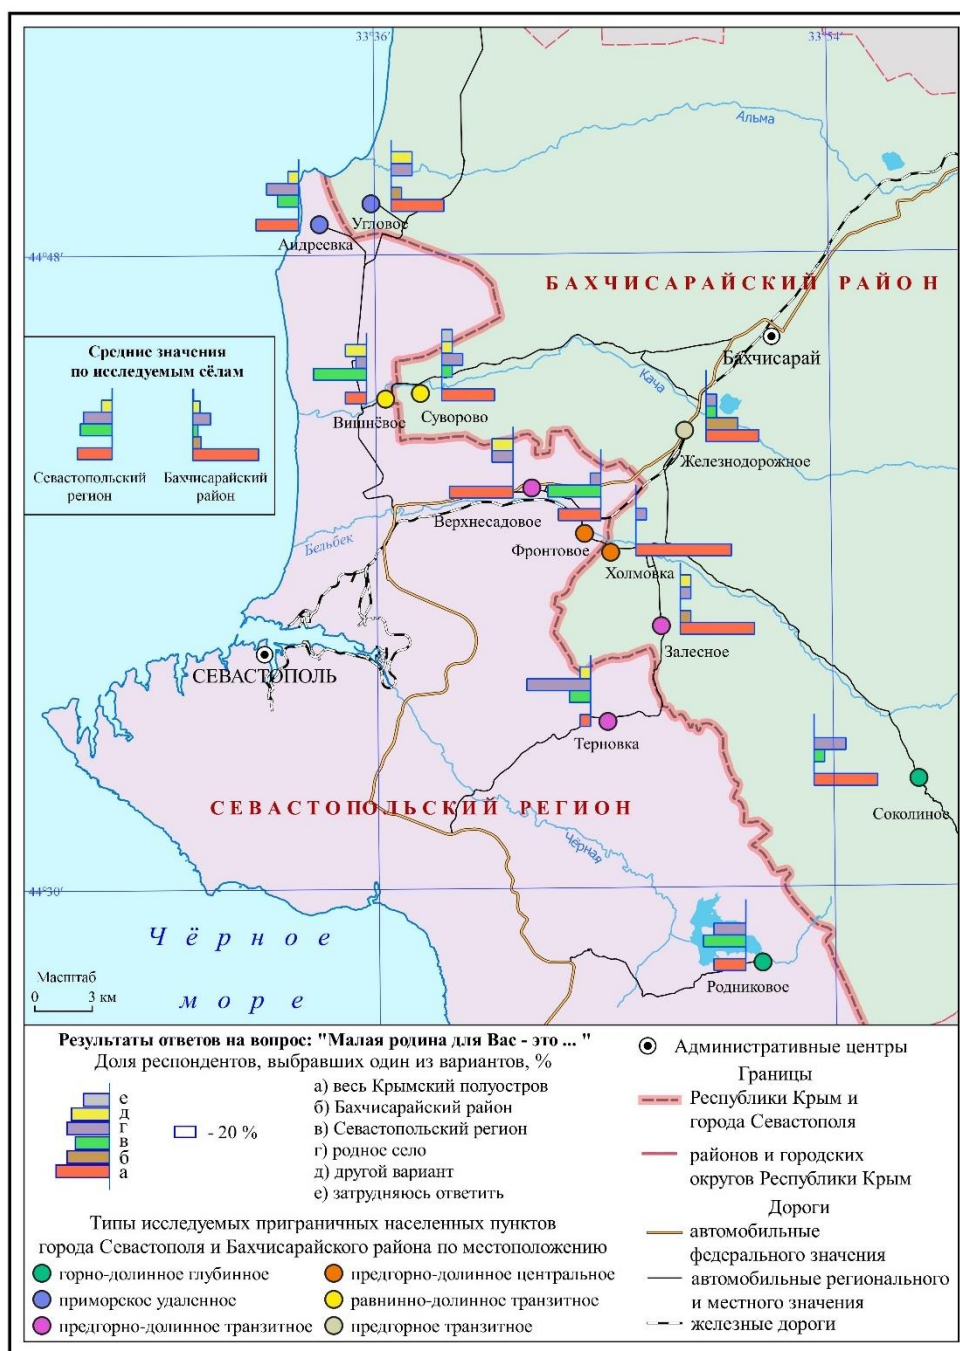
33°36′
33°54′
Альма
44°48′
Угловое
Андреевка
БАХЧИСАРАЙСКИЙ РАЙОН
Средние значения по исследуемым сёлам
Севастопольский регион
Бахчисарайский район
Бахчисарай
Кача
Вишнёвое
Суворово
Железнодорожное
Верхнесадовое
Бельбек
Фронтовое
Холмовка
Залесное
СЕВАСТОПОЛЬ
Терновка
СЕВАСТОПОЛЬСКИЙ РЕГИОН
Соколиное
Чёрная
44°30′
Чёрное море
Масштаб
0
3 км
Родниковое

Результаты ответов на вопрос: "Малая родина для Вас - это ... "
Доля респондентов, выбравших один из вариантов, %
е
д
г
в
б
а
- 20 %
а) весь Крымский полуостров
б) Бахчисарайский район
в) Севастопольский регион
г) родное село
д) другой вариант
е) затрудняюсь ответить

Административные центры
Границы
Республики Крым и города Севастополя
районов и городских округов Республики Крым
Дороги
автомобильные федерального значения
автомобильные регионального и местного значения
железные дороги

Типы исследуемых приграничных населенных пунктов города Севастополя и Бахчисарайского района по местоположению
горно-долинное глубинное
приморское удаленное
предгорно-долинное транзитное
предгорно-долинное центральное
равнинно-долинное транзитное
предгорное транзитное